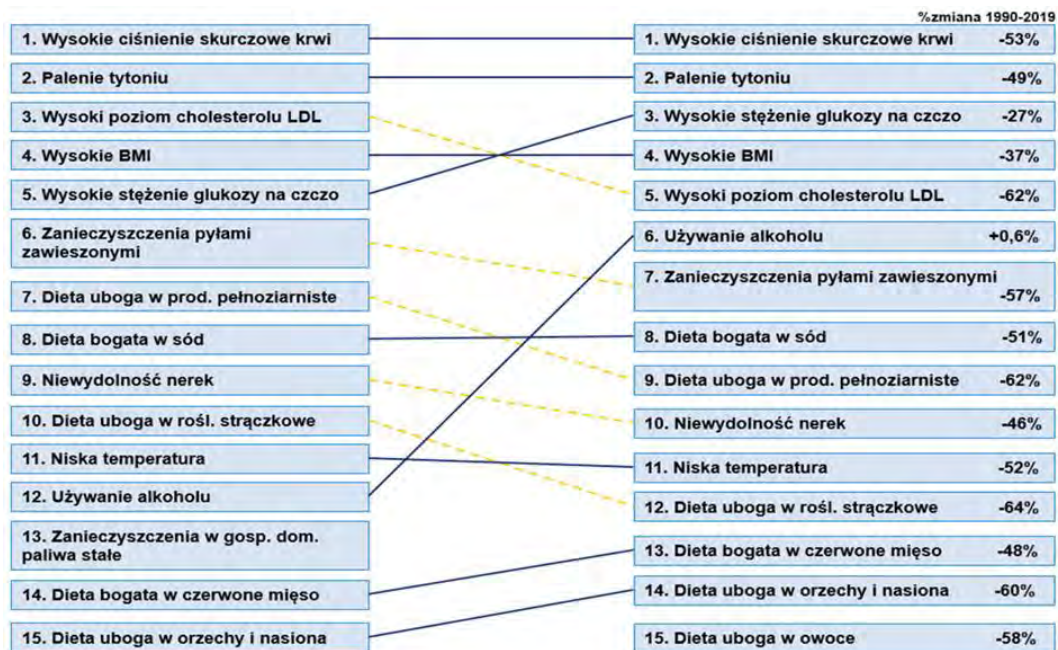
%zmiana 1990-2019

1. Wysokie ciśnienie skurczowe krwi
2. Palenie tytoniu
3. Wysoki poziom cholesterolu LDL
4. Wysokie BMI
5. Wysokie stężenie glukozy na czczo
6. Zanieczyszczenia pyłami zawieszonymi
7. Dieta uboga w prod. pełnoziarniste
8. Dieta bogata w sód
9. Niewydolność nerek
10. Dieta uboga w rośl. strączkowe
11. Niska temperatura
12. Używanie alkoholu
13. Zanieczyszczenia w gosp. dom. paliwa stałe
14. Dieta bogata w czerwone mięso
15. Dieta uboga w orzechy i nasiona

1. Wysokie ciśnienie skurczowe krwi -53%
2. Palenie tytoniu -49%
3. Wysokie stężenie glukozy na czczo -27%
4. Wysokie BMI -37%
5. Wysoki poziom cholesterolu LDL -62%
6. Używanie alkoholu +0,6%
7. Zanieczyszczenia pyłami zawieszonymi -57%
8. Dieta bogata w sód -51%
9. Dieta uboga w prod. pełnoziarniste -62%
10. Niewydolność nerek -46%
11. Niska temperatura -52%
12. Dieta uboga w rośl. strączkowe -64%
13. Dieta bogata w czerwone mięso -48%
14. Dieta uboga w orzechy i nasiona -60%
15. Dieta uboga w owoce -58%